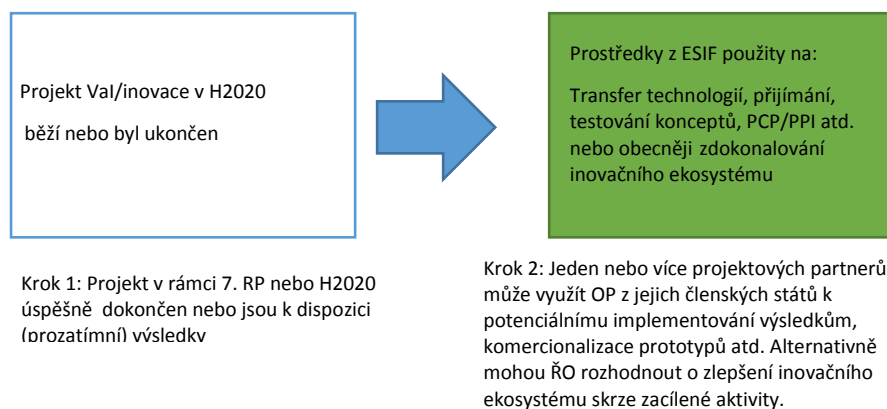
Projekt VaI/inovace v H2020

běží nebo byl ukončen

Prostředky z ESIF použity na:

Transfer technologií, přijímání, testování konceptů, PCP/PPI atd. nebo obecněji zdokonalování inovačního ekosystému

Krok 1: Projekt v rámci 7. RP nebo H2020 úspěšně dokončen nebo jsou k dispozici (prozatímní) výsledky

Krok 2: Jeden nebo více projektových partnerů může využít OP z jejich členských států k potenciálnímu implementování výsledkům, komercionalizace prototypů atd. Alternativně mohou ŘO rozhodnout o zlepšení inovačního ekosystému skrze zacílené aktivity.